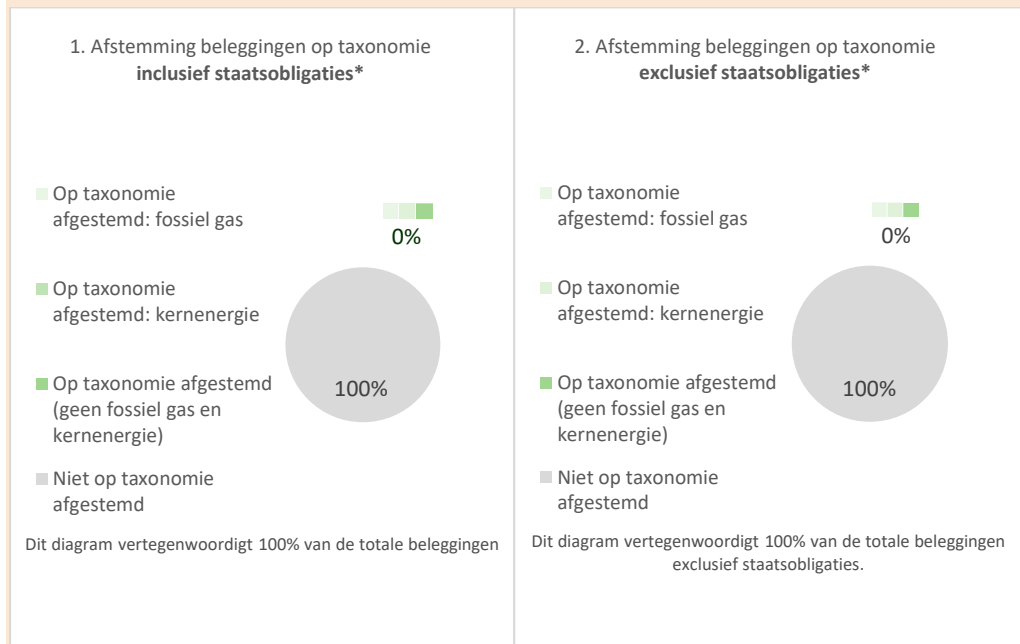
1. Afstemming beleggingen op taxonomie
**inclusief staatsobligaties***

Op taxonomie afgestemd: fossiel gas

Op taxonomie afgestemd: kernenergie

Op taxonomie afgestemd (geen fossiel gas en kernenergie)

Niet op taxonomie afgestemd

0%

100%

Dit diagram vertegenwoordigt 100% van de totale beleggingen

2. Afstemming beleggingen op taxonomie
**exclusief staatsobligaties***

Op taxonomie afgestemd: fossiel gas

Op taxonomie afgestemd: kernenergie

Op taxonomie afgestemd (geen fossiel gas en kernenergie)

Niet op taxonomie afgestemd

0%

100%

Dit diagram vertegenwoordigt 100% van de totale beleggingen exclusief staatsobligaties.